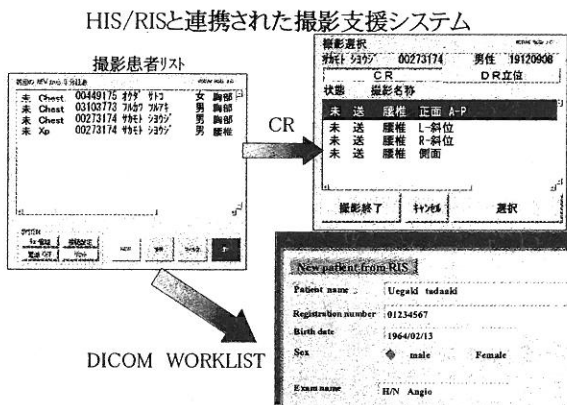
HIS/RISと連携された撮影支援システム

撮影患者リスト

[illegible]

| 未 | Chest | 00449175 | ｵｸﾀﾞ ｻﾄｺ | 女 | 胸部 |
|---|---|---|---|---|---|
| 未 | Chest | 03102773 | ﾌﾙｶﾜ ﾂﾙｱｷ | 男 | 胸部 |
| 未 | Chest | 00273174 | ｻｶﾓﾄ ｼｮｳｼﾞ | 男 | 胸部 |
| 未 | Xp | 00273174 | ｻｶﾓﾄ ｼｮｳｼﾞ | 男 | 腰椎 |

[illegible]

CR

撮影選択
ｻｶﾓﾄ ｼｮｳｼﾞ 00273174 男性 19120908
CR DR立位
状態 撮影名称

| 未 | 送 | 腰椎 | 正面 A-P |
|---|---|---|---|
| 未 | 送 | 腰椎 | L-斜位 |
| 未 | 送 | 腰椎 | R-斜位 |
| 未 | 送 | 腰椎 | 側面 |

撮影終了 ｷｬﾝｾﾙ 選択

DICOM WORKLIST

New patient from RIS

| Patient name | Uegaki tadaaki |
|---|---|
| Registration number | 01234567 |
| Birth date | 1964/02/13 |
| Sex | male Female |
| Exam name | H/N Angio |